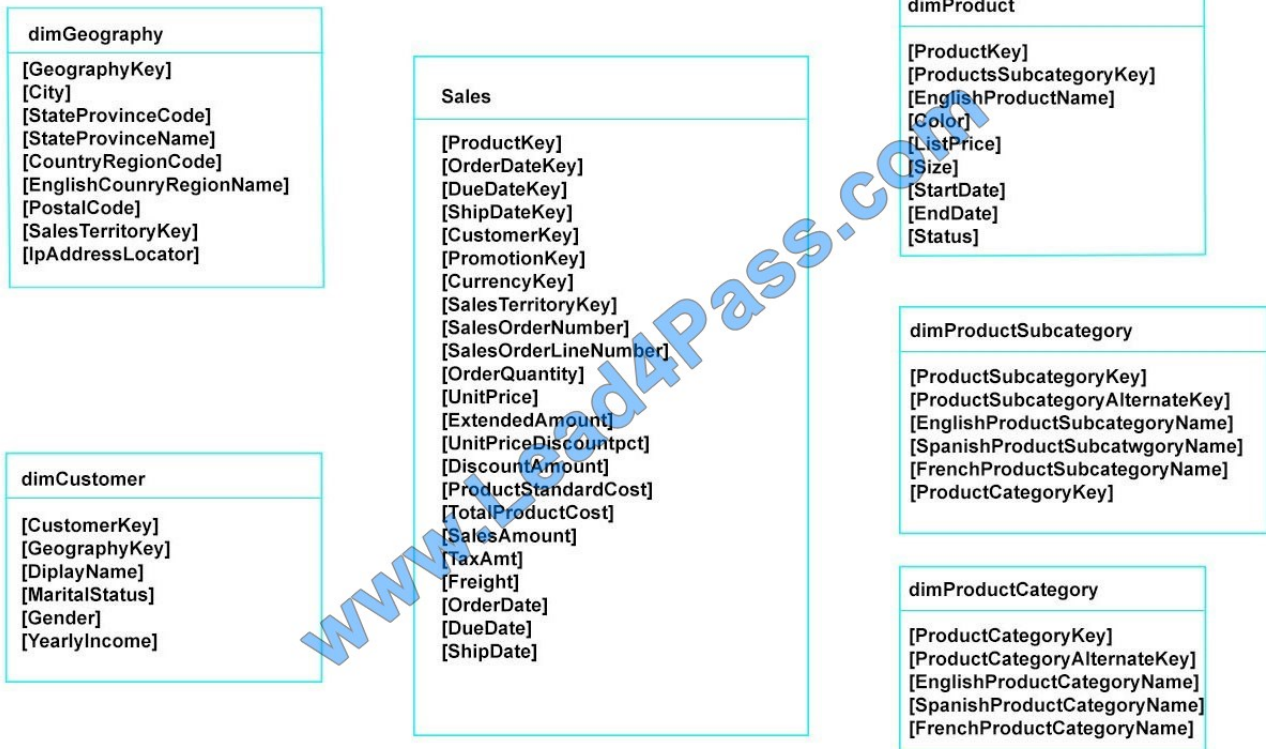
dimGeography

[GeographyKey]
[City]
[StateProvinceCode]
[StateProvinceName]
[CountryRegionCode]
[EnglishCounryRegionName]
[PostalCode]
[SalesTerritoryKey]
[IpAddressLocator]

Sales

[ProductKey]
[OrderDateKey]
[DueDateKey]
[ShipDateKey]
[CustomerKey]
[PromotionKey]
[CurrencyKey]
[SalesTerritoryKey]
[SalesOrderNumber]
[SalesOrderLineNumber]
[OrderQuantity]
[UnitPrice]
[ExtendedAmount]
[UnitPriceDiscountpct]
[DiscountAmount]
[ProductStandardCost]
[TotalProductCost]
[SalesAmount]
[TaxAmt]
[Freight]
[OrderDate]
[DueDate]
[ShipDate]

dimProduct

[ProductKey]
[ProductsSubcategoryKey]
[EnglishProductName]
[Color]
[ListPrice]
[Size]
[StartDate]
[EndDate]
[Status]

dimProductSubcategory

[ProductSubcategoryKey]
[ProductSubcategoryAlternateKey]
[EnglishProductSubcategoryName]
[SpanishProductSubcatwgoryName]
[FrenchProductSubcategoryName]
[ProductCategoryKey]

dimCustomer

[CustomerKey]
[GeographyKey]
[DiplayName]
[MaritalStatus]
[Gender]
[YearlyIncome]

dimProductCategory

[ProductCategoryKey]
[ProductCategoryAlternateKey]
[EnglishProductCategoryName]
[SpanishProductCategoryName]
[FrenchProductCategoryName]

www.Lead4Pass.com